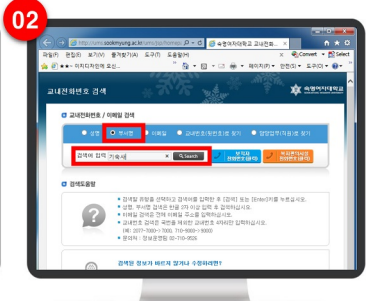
02

http://ums.sookmyung.ac.kr/ums/jsp/homep

숙명여자대학교 교내전화...

파일(F) 편집(E) 보기(V) 즐겨찾기(A) 도구(T) 도움말(H)

Convert Select

이지티처인에 오신...

페이지(P) 안전(S) 도구(O)

교내전화번호 검색

숙명여자대학교

교내전화번호 / 이메일 검색

성명 부서명 이메일 교내전화/팩스번호 찾기 담당업무(직원)로 찾기

검색어 입력 기획처 Search

검색도움말

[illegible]

검색된 정보가 바르지 않거나 수정하려면?